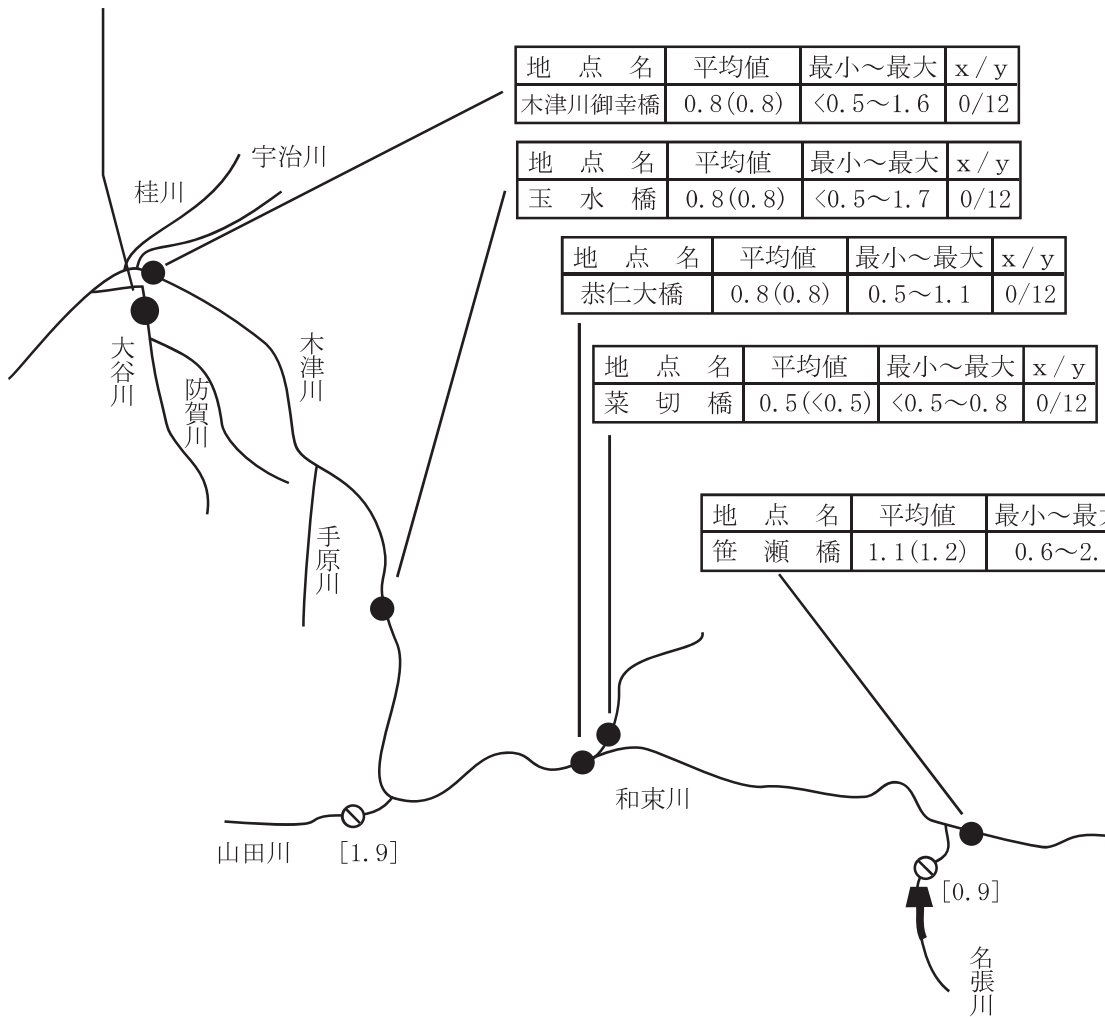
| 地　点　名 | 平均値 | 最小～最大 | x / y |
|---|---|---|---|
| 木津川御幸橋 | 0.8(0.8) | <0.5～1.6 | 0/12 |

| 地　点　名 | 平均値 | 最小～最大 | x / y |
|---|---|---|---|
| 玉　水　橋 | 0.8(0.8) | <0.5～1.7 | 0/12 |

| 地　点　名 | 平均値 | 最小～最大 | x / y |
|---|---|---|---|
| 恭仁大橋 | 0.8(0.8) | 0.5～1.1 | 0/12 |

| 地　点　名 | 平均値 | 最小～最大 | x / y |
|---|---|---|---|
| 菜　切　橋 | 0.5(<0.5) | <0.5～0.8 | 0/12 |

| 地　点　名 | 平均値 | 最小～最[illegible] |
|---|---|---|
| 笹　瀬　橋 | 1.1(1.2) | 0.6～2.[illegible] |

宇治川
桂川
大谷川
防賀川
木津川
手原川
和束川
山田川
[1.9]
[0.9]
名張川